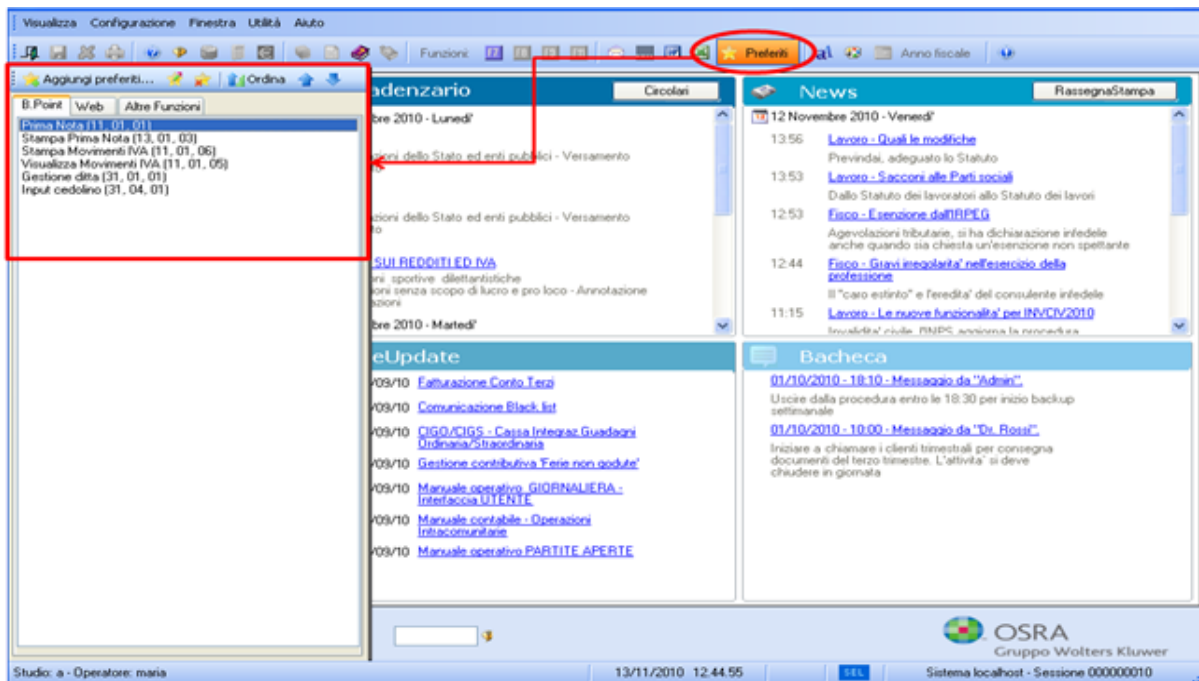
Visualizza Configurazione Finestra Utilità Aiuto

Funzioni: Preferiti Anno fiscale

Aggiungi preferiti... Ordina

B.Point Web Altre Funzioni

Prima Nota (11, 01, 01)
Stampa Prima Nota (13, 01, 03)
Stampa Movimenti IVA (11, 01, 06)
Visualizza Movimenti IVA (11, 01, 05)
Gestione ditta (31, 01, 01)
Input cedolino (31, 04, 01)

adenzario Circolari

bre 2010 - Lunedi'

zioni dello Stato ed enti pubblici - Versamento

zioni dello Stato ed enti pubblici - Versamento
to

SUI REDDITI ED IVA
ni sportive dilettantistiche
oni senza scopo di lucro e pro loco - Annotazione
zioni

bre 2010 - Martedi'

News RassegnaStampa

12 Novembre 2010 - Venerdi'

13:56 Lavoro - Quali le modifiche
Previndai, adeguato lo Statuto

13:53 Lavoro - Sacconi alle Parti sociali
Dallo Statuto dei lavoratori allo Statuto dei lavori

12:53 Fisco - Esenzione dall'IRPEG
Agevolazioni tributarie, si ha dichiarazione infedele anche quando sia chiesta un'esenzione non spettante

12:44 Fisco - Gravi irregolarita' nell'esercizio della professione
Il "caro estinto" e l'eredita' del consulente infedele

11:15 Lavoro - Le nuove funzionalita' per INVCIV2010
Invalidita' civile, INPS aggiorna la procedura

eUpdate

/09/10 Fatturazione Conto Terzi
/09/10 Comunicazione Black list
/09/10 CIGO/CIGS - Cassa Integraz.Guadagni Ordinaria/Straordinaria
/09/10 Gestione contributiva 'Ferie non godute'
/09/10 Manuale operativo GIORNALIERA - Interfaccia UTENTE
/09/10 Manuale contabile - Operazioni Intracomunitarie
/09/10 Manuale operativo PARTITE APERTE

Bacheca

01/10/2010 - 18:10 - Messaggio da "Admin".
Uscire dalla procedura entro le 18:30 per inizio backup settimanale

01/10/2010 - 10:00 - Messaggio da "Dr. Rossi".
Iniziare a chiamare i clienti trimestrali per consegna documenti del terzo trimestre. L'attivita' si deve chiudere in giornata

OSRA
Gruppo Wolters Kluwer

Studio: a - Operatore: maria 13/11/2010 12.44.55 SEL Sistema localhost - Sessione 000000010